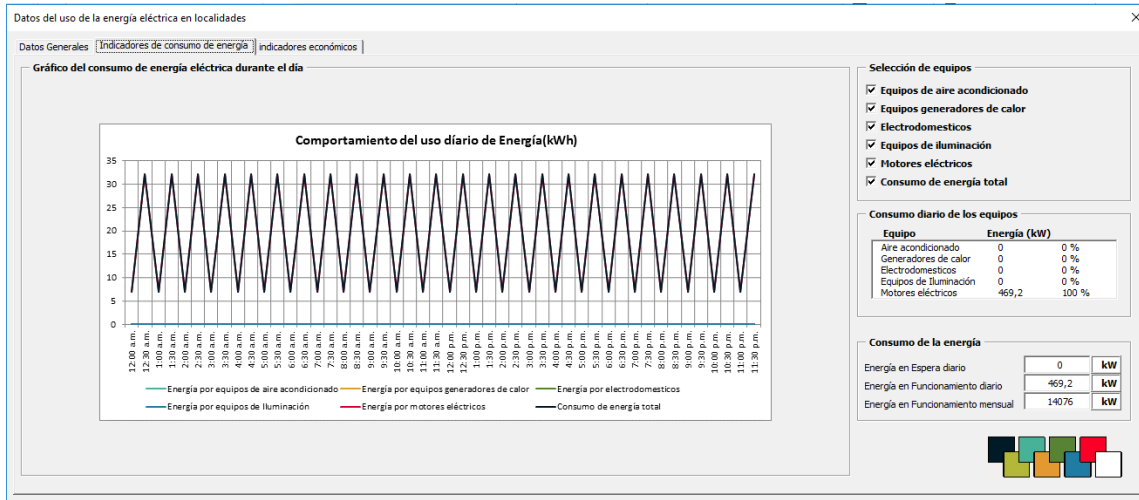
Datos del uso de la energía eléctrica en localidades

Datos Generales | Indicadores de consumo de energía | indicadores económicos

Gráfico del consumo de energía eléctrica durante el día

Comportamiento del uso diário de Energía(kWh)

35
30
25
20
15
10
5
0

12:00 a.m. 12:30 a.m. 1:00 a.m. 1:30 a.m. 2:00 a.m. 2:30 a.m. 3:00 a.m. 3:30 a.m. 4:00 a.m. 4:30 a.m. 5:00 a.m. 5:30 a.m. 6:00 a.m. 6:30 a.m. 7:00 a.m. 7:30 a.m. 8:00 a.m. 8:30 a.m. 9:00 a.m. 9:30 a.m. 10:00 a.m. 10:30 a.m. 11:00 a.m. 11:30 a.m. 12:00 p.m. 12:30 p.m. 1:00 p.m. 1:30 p.m. 2:00 p.m. 2:30 p.m. 3:00 p.m. 3:30 p.m. 4:00 p.m. 4:30 p.m. 5:00 p.m. 5:30 p.m. 6:00 p.m. 6:30 p.m. 7:00 p.m. 7:30 p.m. 8:00 p.m. 8:30 p.m. 9:00 p.m. 9:30 p.m. 10:00 p.m. 10:30 p.m. 11:00 p.m. 11:30 p.m.

Energía por equipos de aire acondicionado
Energía por equipos generadores de calor
Energía por electrodomesticos
Energía por equipos de Iluminación
Energía por motores eléctricos
Consumo de energía total

Selección de equipos
Equipos de aire acondicionado
Equipos generadores de calor
Electrodomesticos
Equipos de iluminación
Motores eléctricos
Consumo de energía total

Consumo diario de los equipos

| Equipo | Energía (kW) | |
|---|---|---|
| Aire acondicionado | 0 | 0 % |
| Generadores de calor | 0 | 0 % |
| Electrodomesticos | 0 | 0 % |
| Equipos de Iluminación | 0 | 0 % |
| Motores eléctricos | 469,2 | 100 % |

Consumo de la energía
Energía en Espera diario 0 kW
Energía en Funcionamiento diario 469,2 kW
Energía en Funcionamiento mensual 14076 kW